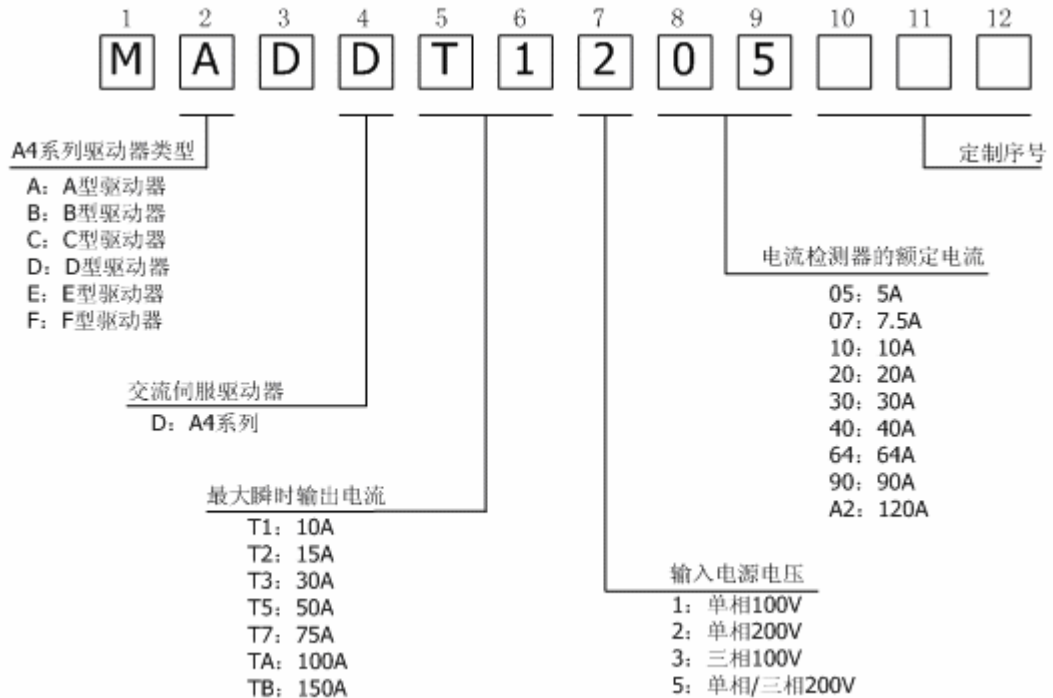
1 2 3 4 5 6 7 8 9 10 11 12

M A D D T 1 2 0 5

A4系列驱动器类型
A：A型驱动器
B：B型驱动器
C：C型驱动器
D：D型驱动器
E：E型驱动器
F：F型驱动器

定制序号

电流检测器的额定电流
05：5A
07：7.5A
10：10A
20：20A
30：30A
40：40A
64：64A
90：90A
A2：120A

交流伺服驱动器
D：A4系列

最大瞬时输出电流
T1：10A
T2：15A
T3：30A
T5：50A
T7：75A
TA：100A
TB：150A

输入电源电压
1：单相100V
2：单相200V
3：三相100V
5：单相/三相200V